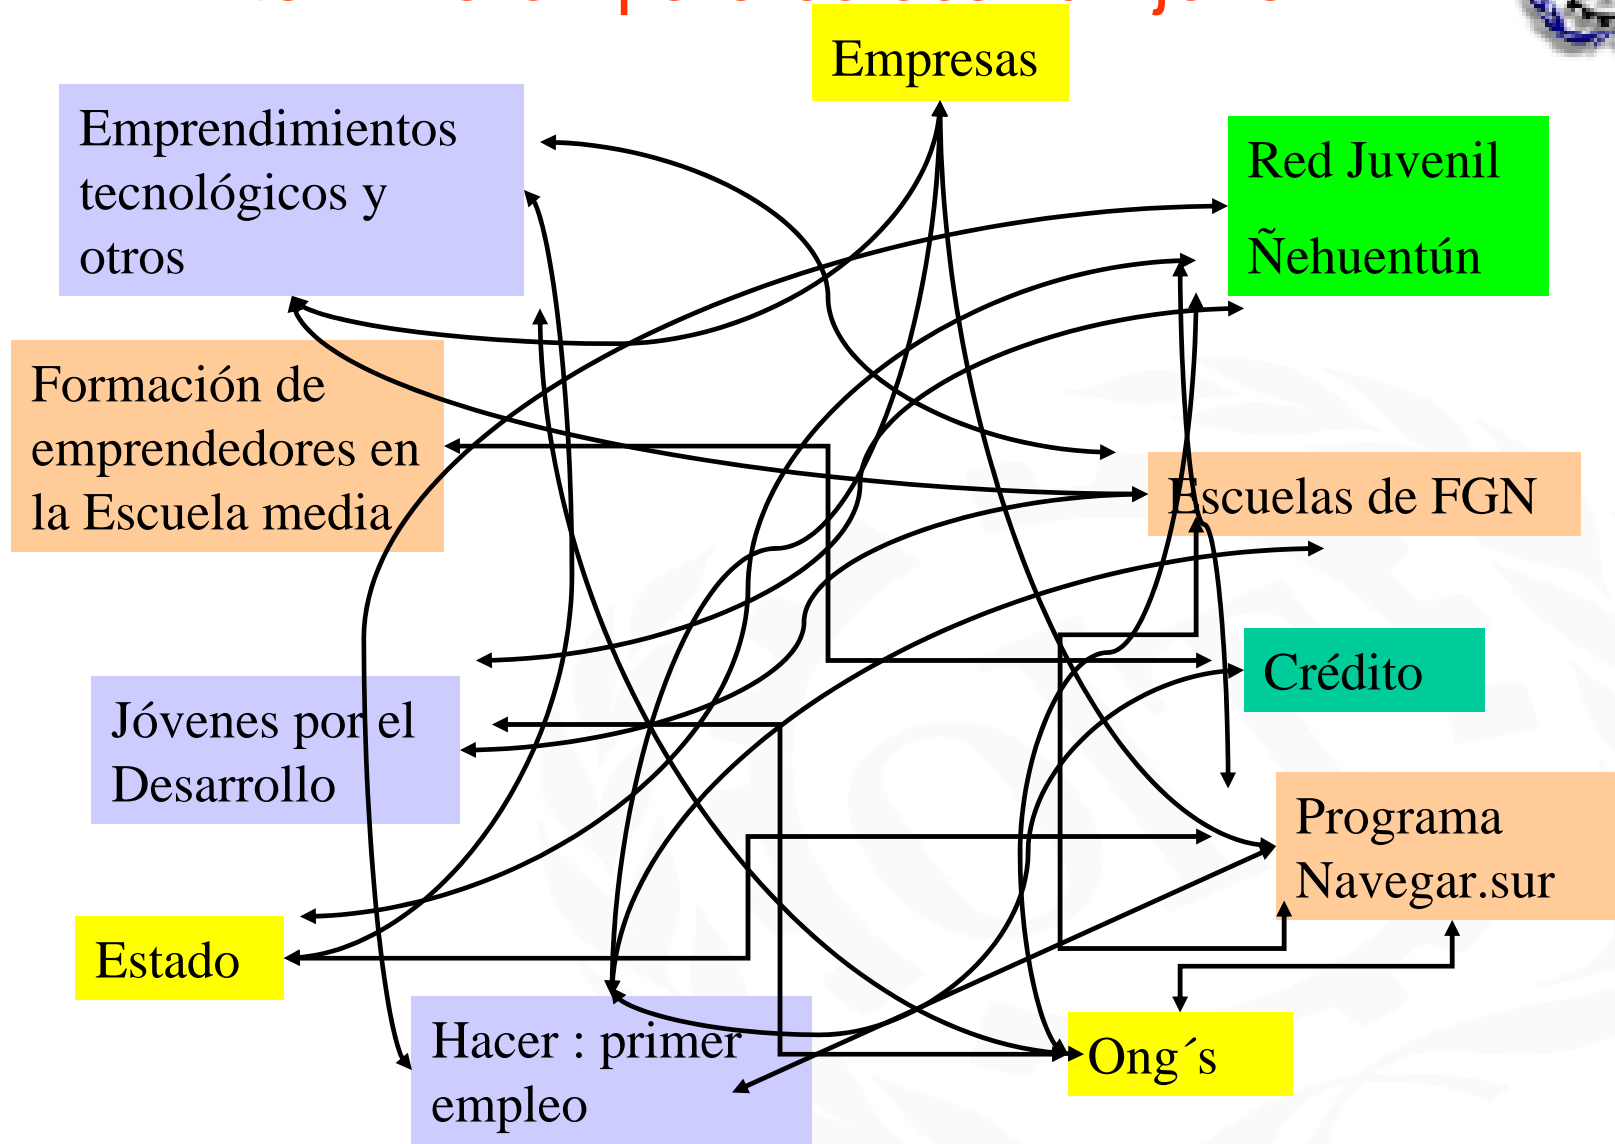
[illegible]

Empresas

Emprendimientos tecnológicos y otros

Red Juvenil Ñehuentún

Formación de emprendedores en la Escuela media

Escuelas de FGN

Crédito

Jóvenes por el Desarrollo

Programa Navegar.sur

Estado

Hacer : primer empleo

Ong´s